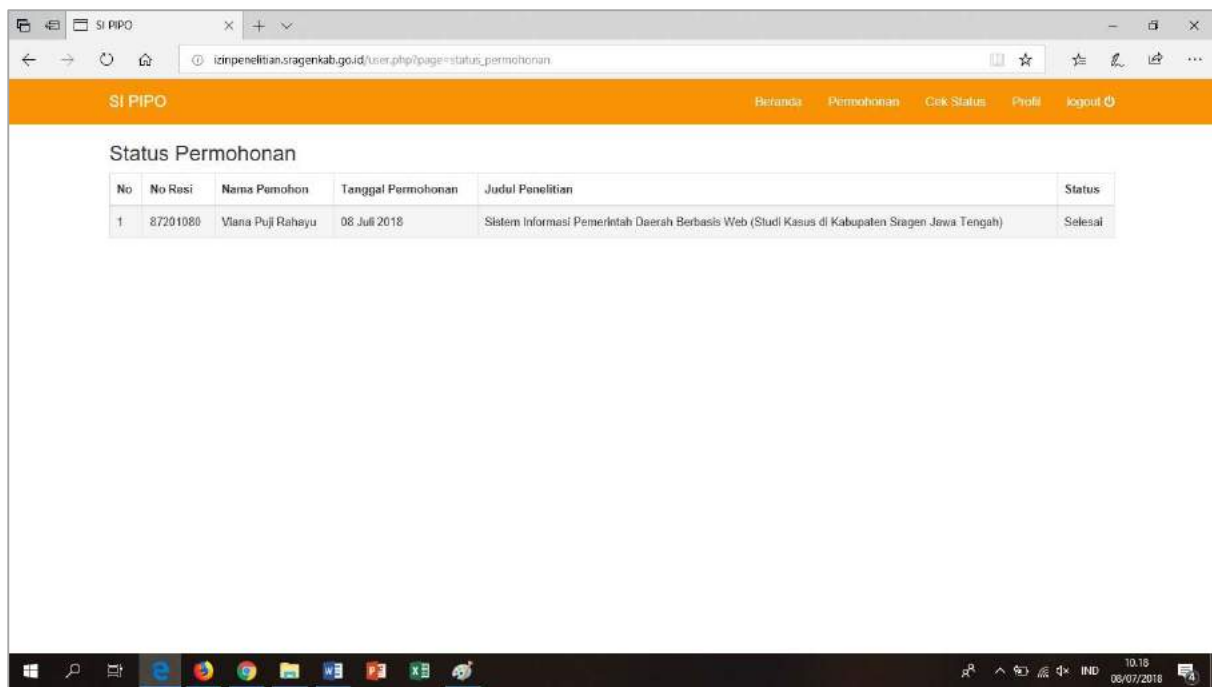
SI PIPO

izinpenelitian.sragenkab.go.id/user.php?page=status_permohonan

SI PIPO

Beranda Permohonan Cek Status Profil logout

Status Permohonan

| No | No Resi | Nama Pemohon | Tanggal Permohonan | Judul Penelitian | Status |
|---|---|---|---|---|---|
| 1 | 87201080 | Viana Puji Rahayu | 08 Juli 2018 | Sistem Informasi Pemerintah Daerah Berbasis Web (Studi Kasus di Kabupaten Sragen Jawa Tengah) | Selesai |

IND 10.18 08/07/2018 4